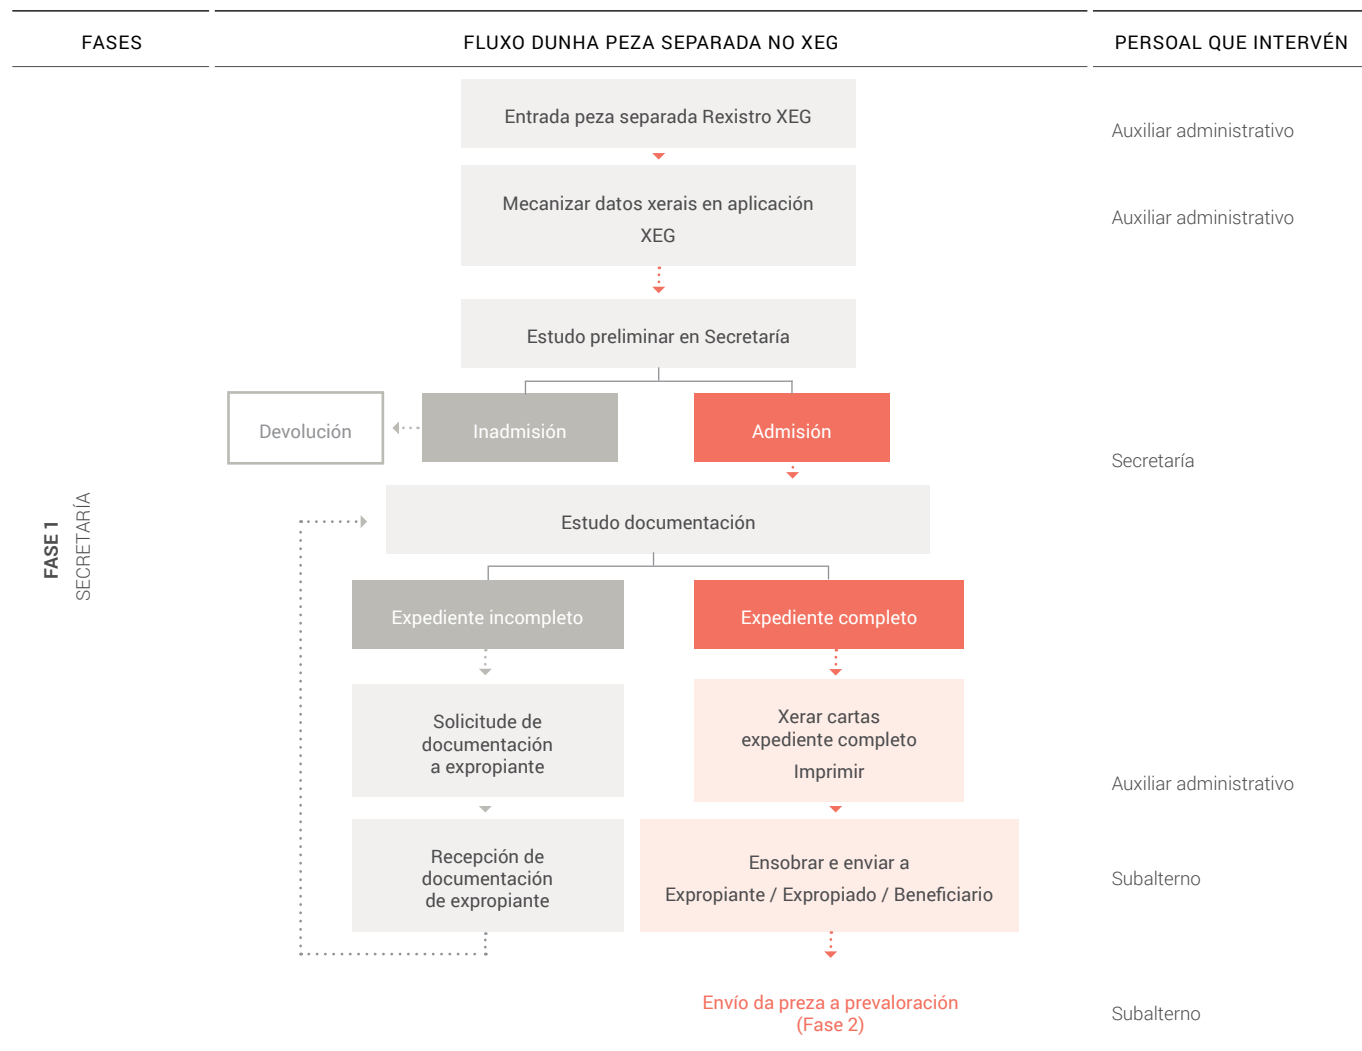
FASES

FLUXO DUNHA PEZA SEPARADA NO XEG

PERSOAL QUE INTERVÉN

FASE 1
SECRETARÍA

Entrada peza separada Rexistro XEG

Auxiliar administrativo

Mecanizar datos xerais en aplicación XEG

Auxiliar administrativo

Estudo preliminar en Secretaría

Devolución

Inadmisión

Admisión

Secretaría

Estudo documentación

Expediente incompleto

Expediente completo

Solicitude de documentación a expropiante

Xerar cartas expediente completo
Imprimir

Auxiliar administrativo

Recepción de documentación de expropiante

Ensobrar e enviar a
Expropiante / Expropiado / Beneficiario

Subalterno

Envío da preza a prevaloración (Fase 2)

Subalterno